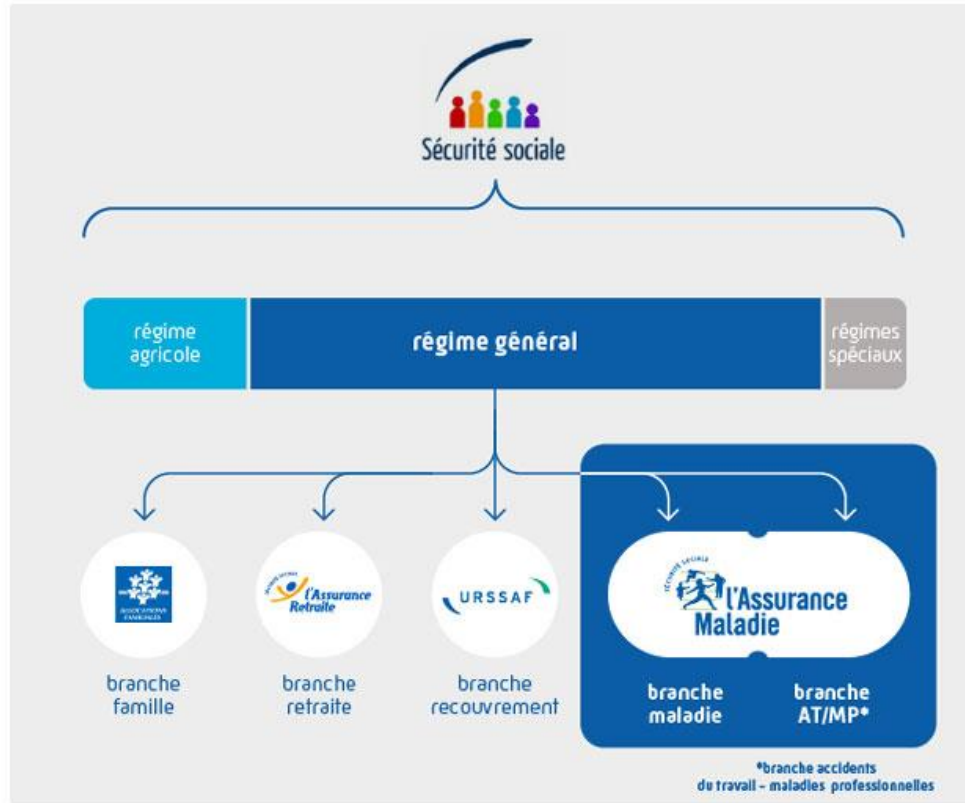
Sécurité sociale

régime agricole

régime général

régimes spéciaux

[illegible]

l'Assurance Retraite

URSSAF

l'Assurance Maladie

branche famille

branche retraite

branche recouvrement

branche maladie

branche AT/MP*

*branche accidents du travail – maladies professionnelles